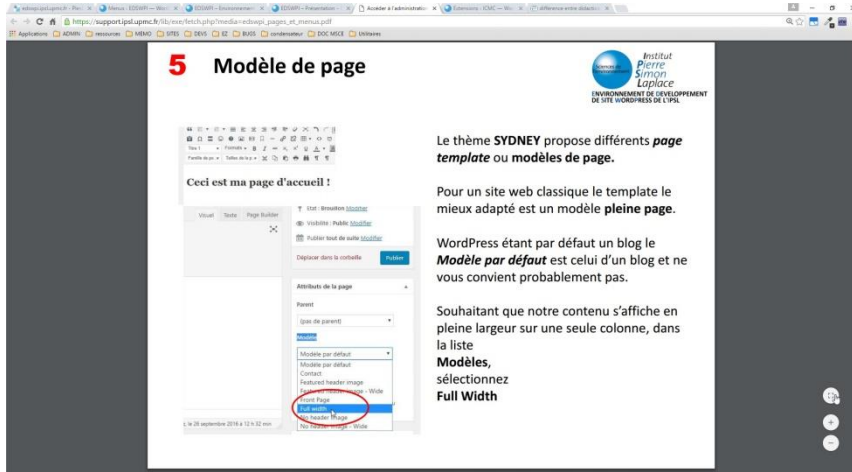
edswpi.ipsl.upmc.fr - Pier × Menus - EDSWPI — Wo × EDSWPI – Environnement × EDSWPI – Présentation × Accéder à l'administration × Extensions · ICMC — Wo × différence entre didactic ×

https://support.ipsl.upmc.fr/lib/exe/fetch.php?media=edswpi_pages_et_menus.pdf

Applications ADMIN ressources MEMO SITES DEVS EZ BUGS condensateur DOC MSCE Utilitaires

5 Modèle de page

Institut Pierre Simon Laplace

Sciences de l'Environnement

ENVIRONNEMENT DE DEVELOPPEMENT DE SITE WORDPRESS DE L'IPSL

Titre 1 Formats Paragraphe

Famille de po Tailles de la p

Ceci est ma page d'accueil !

Visuel Texte Page Builder

Etat : Brouillon Modifier

Visibilité : Public Modifier

Publier tout de suite Modifier

Déplacer dans la corbeille

Publier

Attributs de la page

Parent

(pas de parent)

Modèle

Modèle par défaut

Modèle par défaut

Contact

Featured header image

Featured header image - Wide

Front Page

Full width

No header image

No header image - Wide

le 28 septembre 2016 à 12 h 32 min

Le thème SYDNEY propose différents page template ou modèles de page.

Pour un site web classique le template le mieux adapté est un modèle pleine page.

WordPress étant par défaut un blog le Modèle par défaut est celui d'un blog et ne vous convient probablement pas.

Souhaitant que notre contenu s'affiche en pleine largeur sur une seule colonne, dans la liste
Modèles,
sélectionnez
Full Width